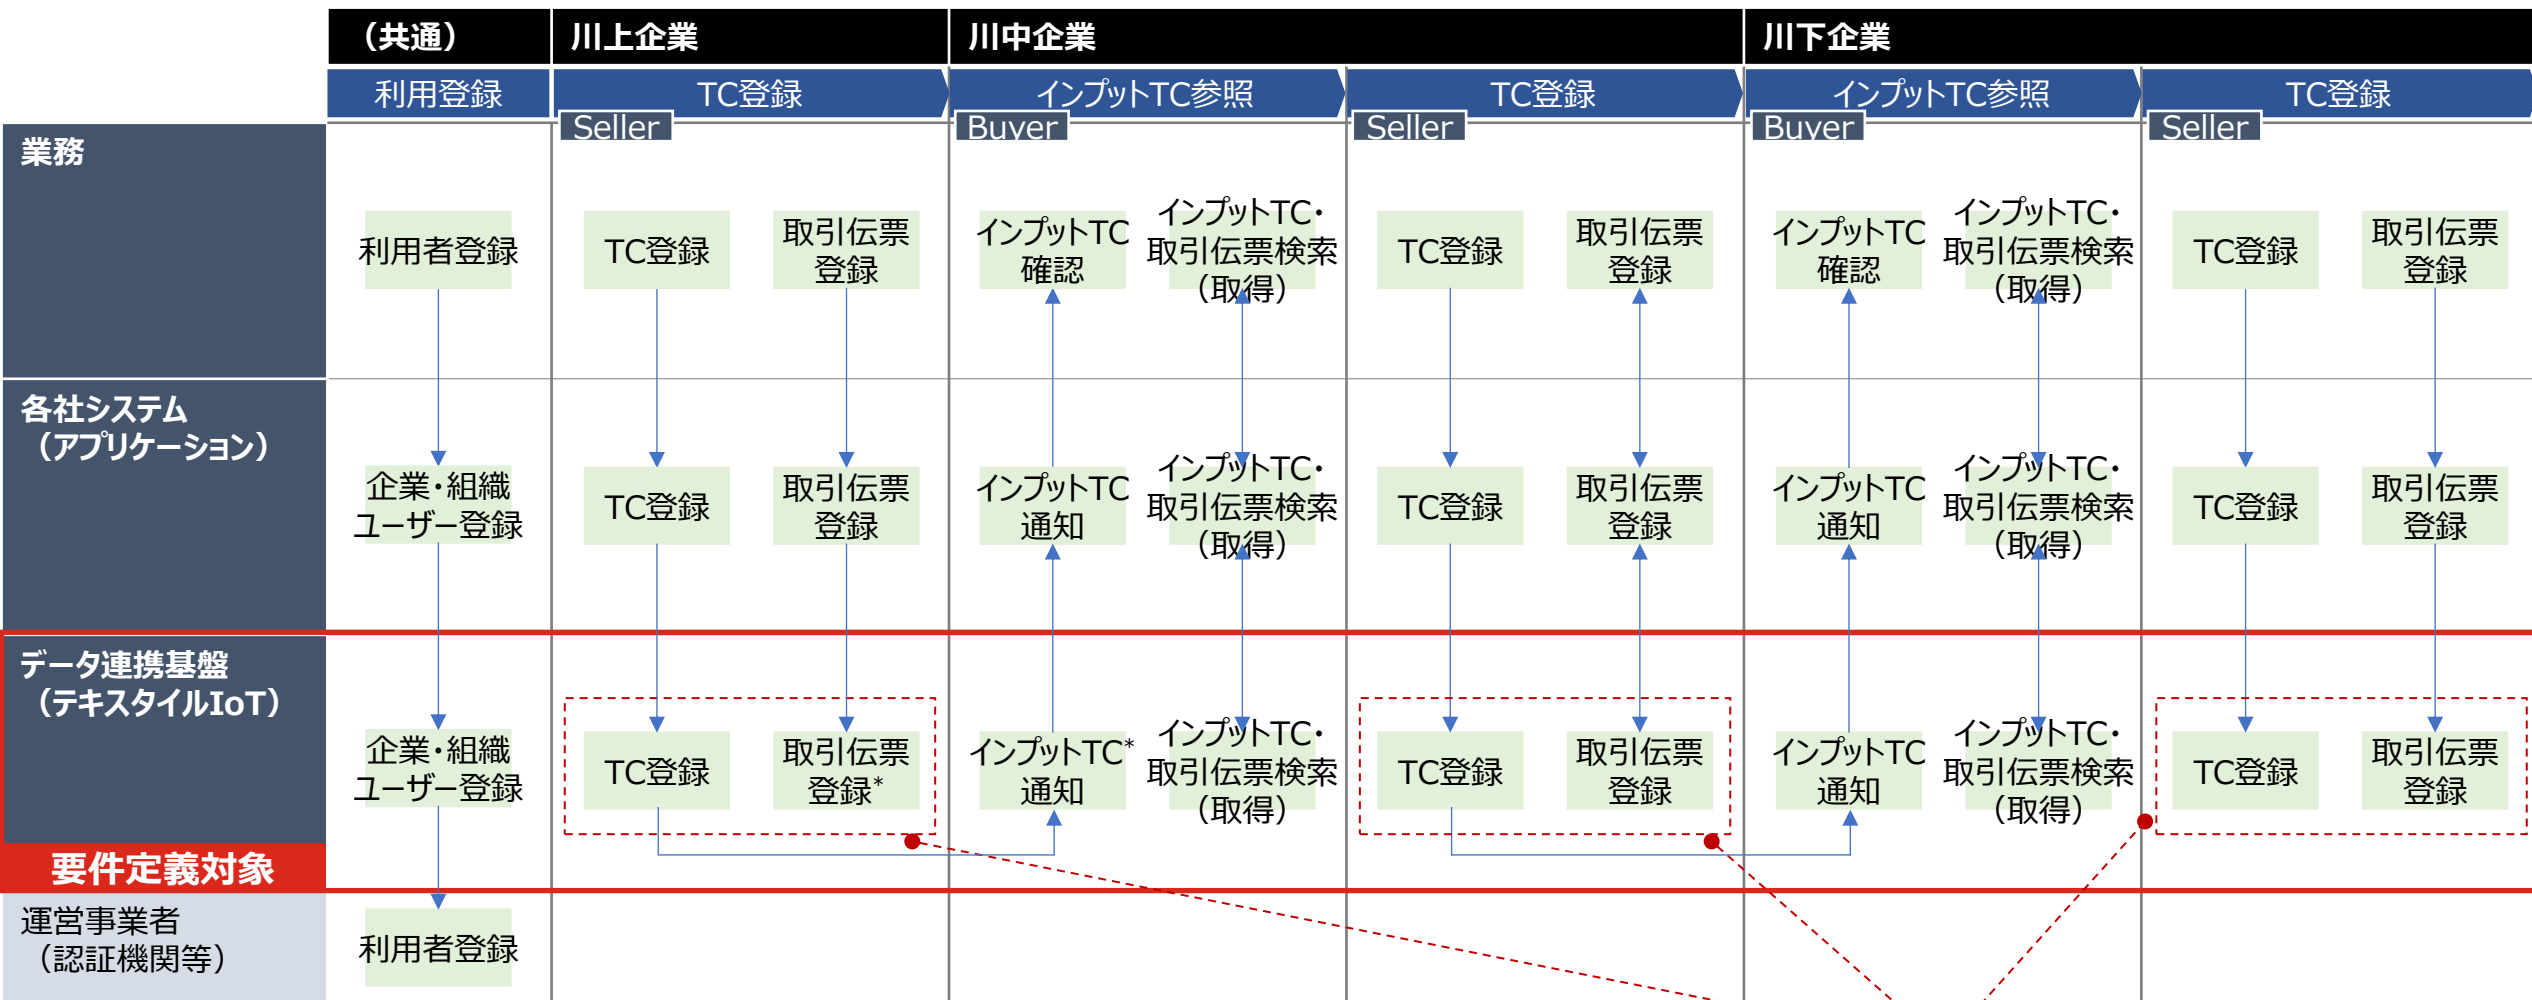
| | (共通) | 川上企業 | | 川中企業 | | | | 川下企業 | | | |
|---|---|---|---|---|---|---|---|---|---|---|---|
| | 利用登録 | TC登録 Seller | | インプットTC参照 Buyer | | TC登録 Seller | | インプットTC参照 Buyer | | TC登録 Seller | |
| 業務 | 利用者登録 | TC登録 | 取引伝票登録 | インプットTC確認 | インプットTC・取引伝票検索(取得) | TC登録 | 取引伝票登録 | インプットTC確認 | インプットTC・取引伝票検索(取得) | TC登録 | 取引伝票登録 |
| 各社システム(アプリケーション) | 企業・組織ユーザー登録 | TC登録 | 取引伝票登録 | インプットTC通知 | インプットTC・取引伝票検索(取得) | TC登録 | 取引伝票登録 | インプットTC通知 | インプットTC・取引伝票検索(取得) | TC登録 | 取引伝票登録 |
| データ連携基盤(テキスタイルIoT) 要件定義対象 | 企業・組織ユーザー登録 | TC登録 | 取引伝票登録* | インプットTC*通知 | インプットTC・取引伝票検索(取得) | TC登録 | 取引伝票登録 | インプットTC通知 | インプットTC・取引伝票検索(取得) | TC登録 | 取引伝票登録 |
| 運営事業者(認証機関等) | 利用者登録 | | | | | | | | | | |